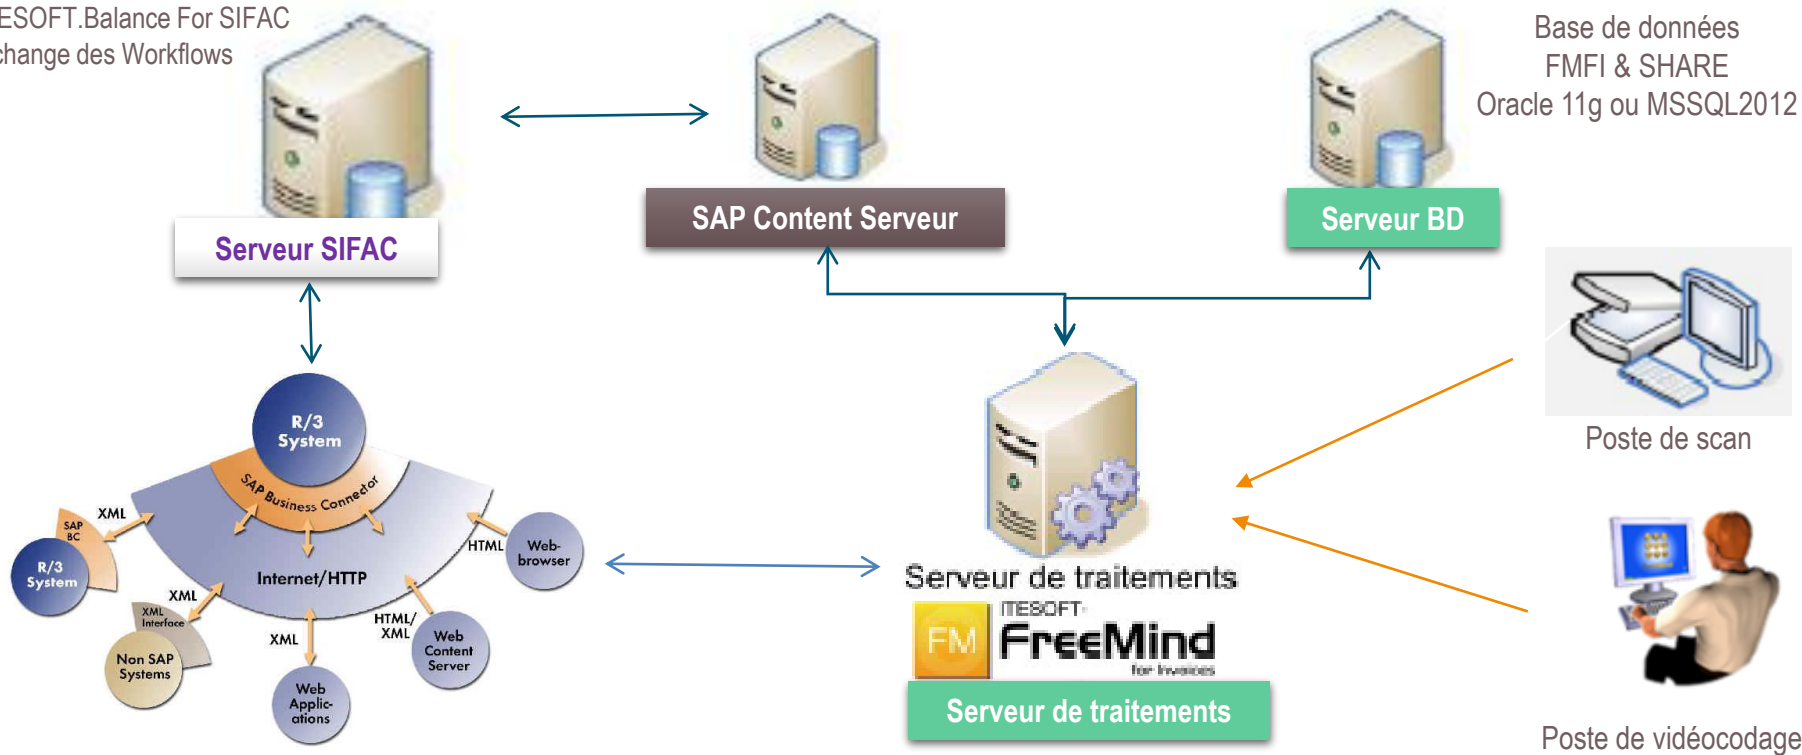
ESOFT.Balance For SIFAC
change des Workflows

SAP Content Serveur

Base de données
FMFI & SHARE
Oracle 11g ou MSSQL2012

Serveur SIFAC

Serveur BD

R/3 System

SAP Business Connector

XML

SAP BC

R/3 System

Internet/HTTP

HTML

Web-browser

XML

XML Interface

Non SAP Systems

XML

Web Applic-ations

HTML/ XML

Web Content Server

Poste de scan

Serveur de traitements

ITESOFT

FM

FreeMind

for Invoices

Serveur de traitements

Poste de vidéocodage